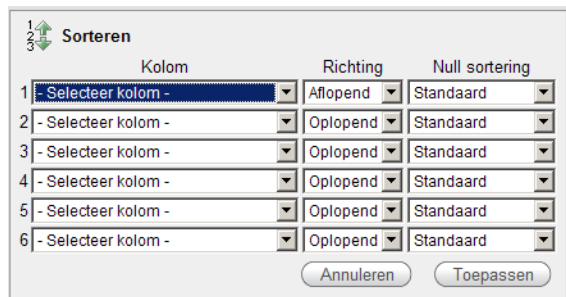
Sorteren

| | Kolom | Richting | Null sortering |
|---|---|---|---|
| 1 | - Selecteer kolom - | Aflopend | Standaard |
| 2 | - Selecteer kolom - | Oplopend | Standaard |
| 3 | - Selecteer kolom - | Oplopend | Standaard |
| 4 | - Selecteer kolom - | Oplopend | Standaard |
| 5 | - Selecteer kolom - | Oplopend | Standaard |
| 6 | - Selecteer kolom - | Oplopend | Standaard |

Annuleren Toepassen